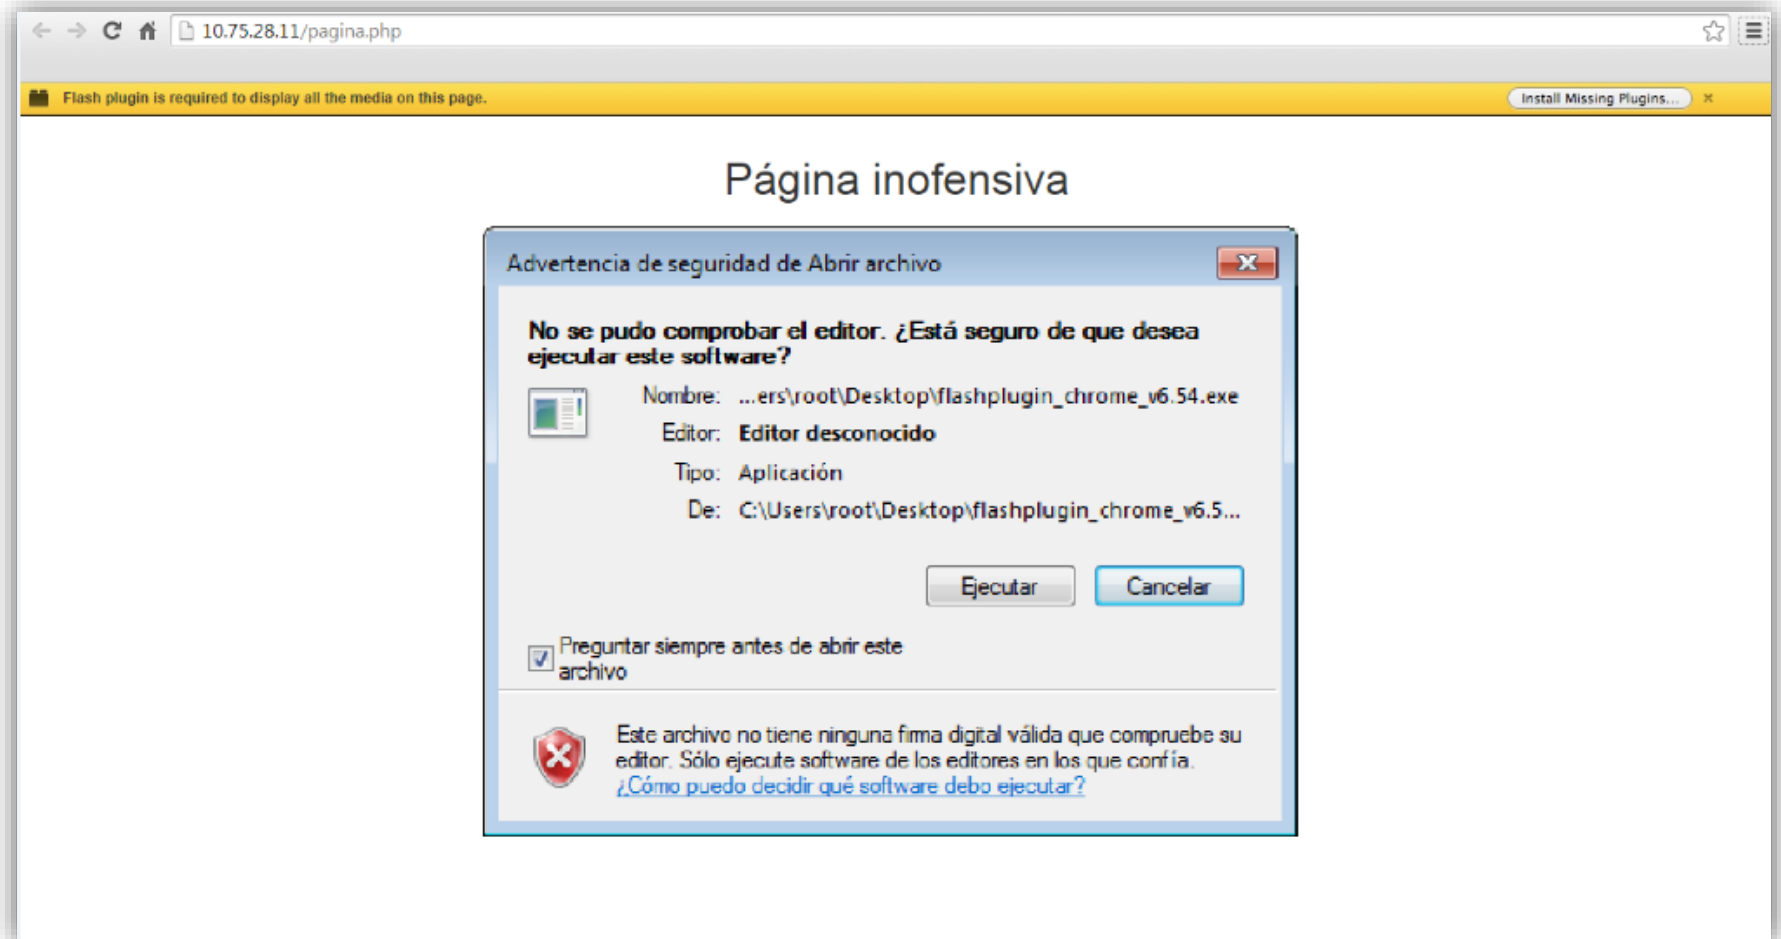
10.75.28.11/pagina.php

Flash plugin is required to display all the media on this page.

Install Missing Plugins...

Página inofensiva

Advertencia de seguridad de Abrir archivo

No se pudo comprobar el editor. ¿Está seguro de que desea ejecutar este software?

Nombre: ...ers\root\Desktop\flashplugin_chrome_v6.54.exe

Editor: Editor desconocido

Tipo: Aplicación

De: C:\Users\root\Desktop\flashplugin_chrome_v6.5...

Ejecutar

Cancelar

Preguntar siempre antes de abrir este archivo

Este archivo no tiene ninguna firma digital válida que compruebe su editor. Sólo ejecute software de los editores en los que confía.
¿Cómo puedo decidir qué software debo ejecutar?